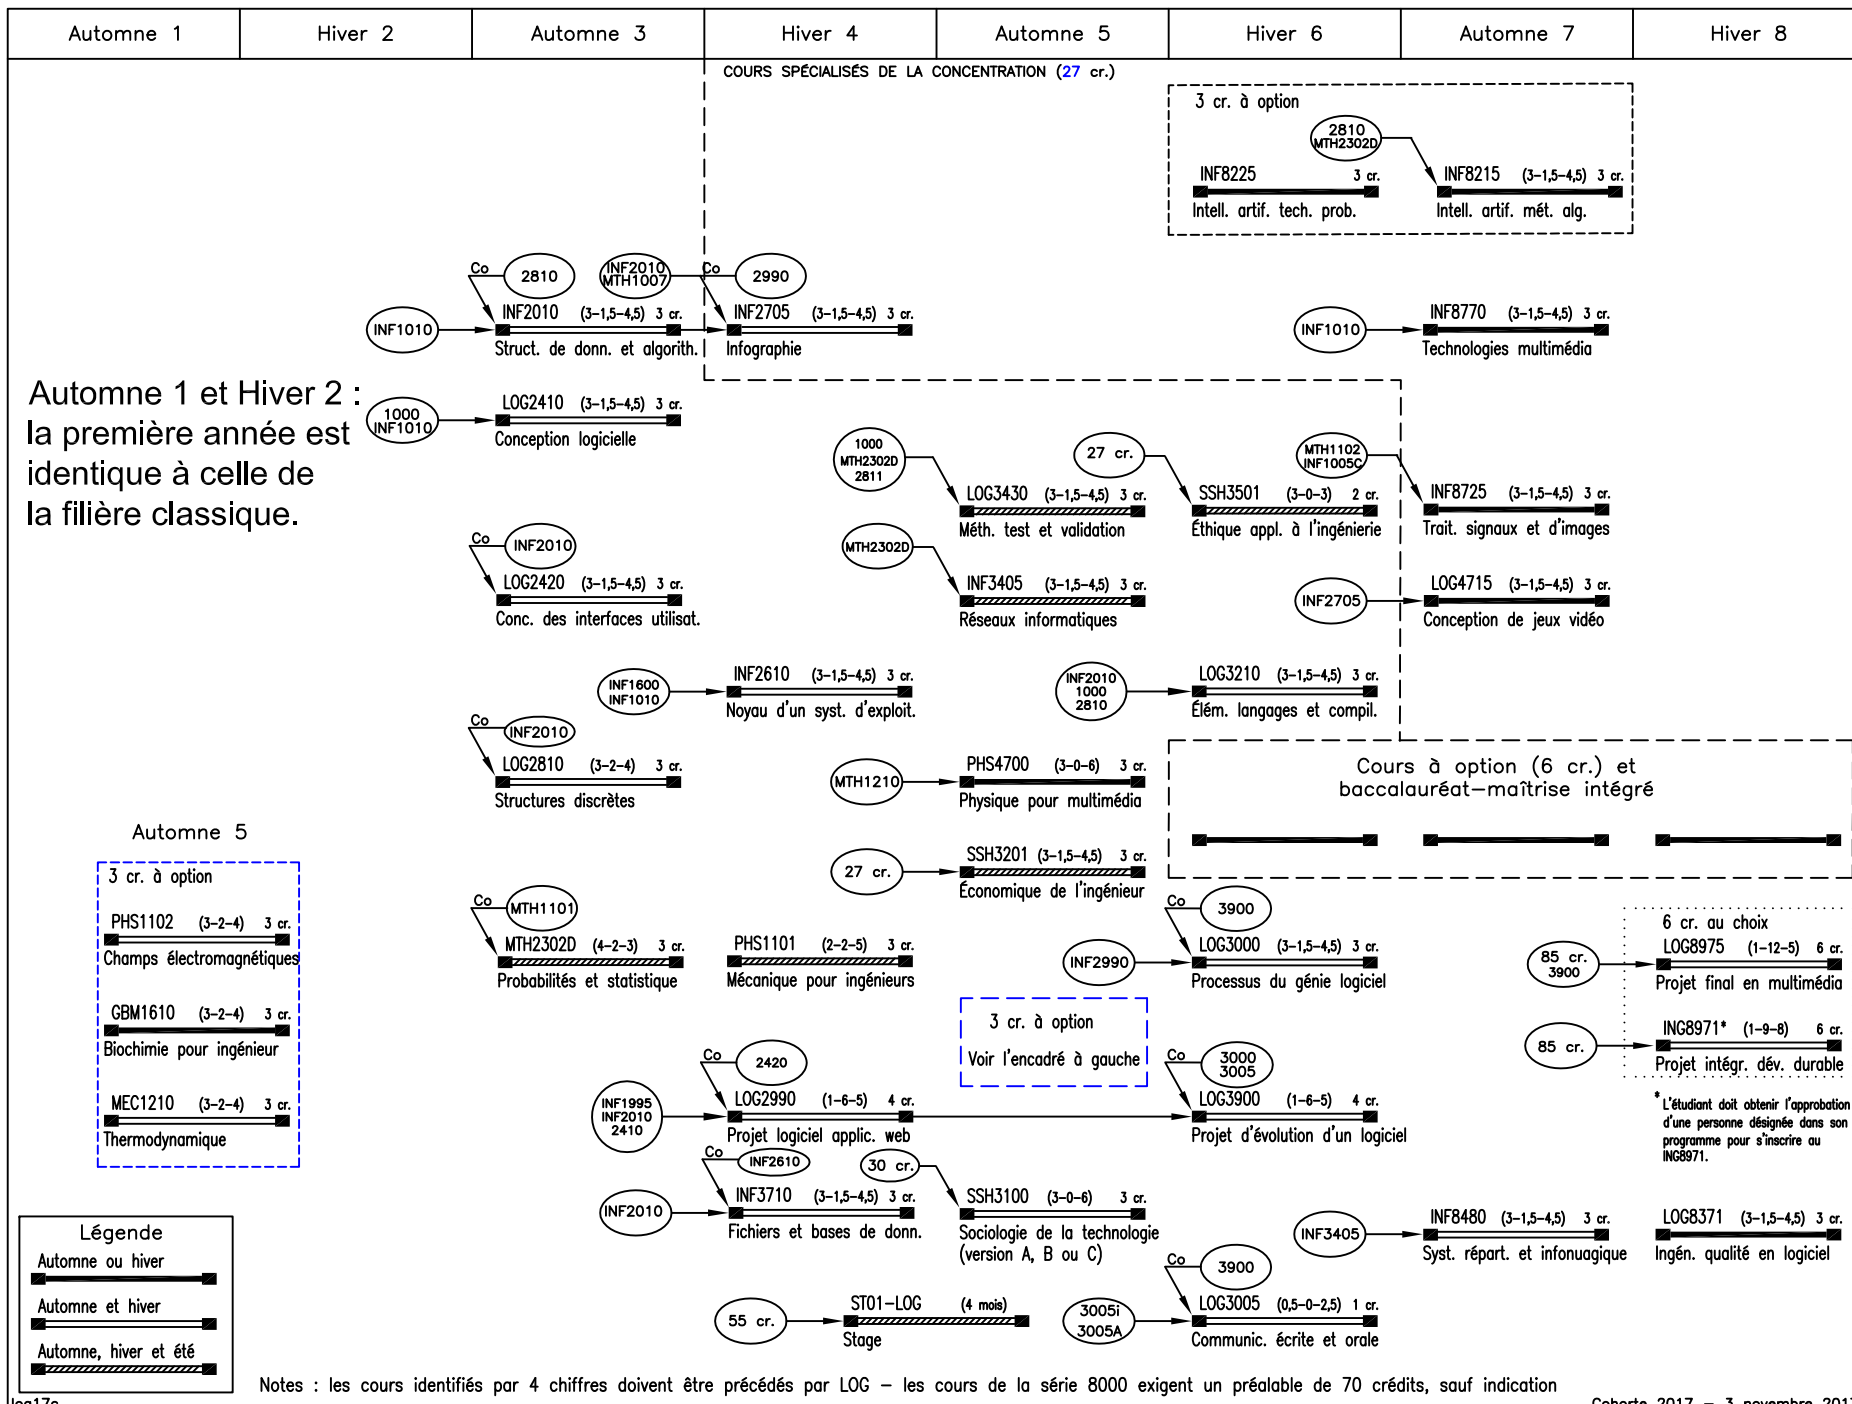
| Automne 1 | Hiver 2 | Automne 3 | Hiver 4 | Automne 5 | Hiver 6 | Automne 7 | Hiver 8 |
|---|---|---|---|---|---|---|---|

COURS SPÉCIALISÉS DE LA CONCENTRATION (27 cr.)

3 cr. à option

2810 MTH2302D

INF8225 3 cr.
Intell. artif. tech. prob.

INF8215 (3–1,5–4,5) 3 cr.
Intell. artif. mét. alg.

Co 2810 INF2010 MTH1007 Co 2990

INF1010

INF2010 (3–1,5–4,5) 3 cr.
Struct. de donn. et algorith.

INF2705 (3–1,5–4,5) 3 cr.
Infographie

INF1010

INF8770 (3–1,5–4,5) 3 cr.
Technologies multimédia

Automne 1 et Hiver 2 : la première année est identique à celle de la filière classique.

1000 INF1010

LOG2410 (3–1,5–4,5) 3 cr.
Conception logicielle

1000 MTH2302D 2811

27 cr.

MTH1102 INF1005C

LOG3430 (3–1,5–4,5) 3 cr.
Méth. test et validation

SSH3501 (3–0–3) 2 cr.
Éthique appl. à l'ingénierie

INF8725 (3–1,5–4,5) 3 cr.
Trait. signaux et d'images

Co INF2010

MTH2302D

LOG2420 (3–1,5–4,5) 3 cr.
Conc. des interfaces utilisat.

INF3405 (3–1,5–4,5) 3 cr.
Réseaux informatiques

INF2705

LOG4715 (3–1,5–4,5) 3 cr.
Conception de jeux vidéo

INF1600 INF1010

INF2610 (3–1,5–4,5) 3 cr.
Noyau d'un syst. d'exploit.

INF2010 1000 2810

LOG3210 (3–1,5–4,5) 3 cr.
Élém. langages et compil.

Co INF2010

LOG2810 (3–2–4) 3 cr.
Structures discrètes

MTH1210

PHS4700 (3–0–6) 3 cr.
Physique pour multimédia

Cours à option (6 cr.) et baccalauréat–maîtrise intégré

Automne 5

3 cr. à option

PHS1102 (3–2–4) 3 cr.
Champs électromagnétiques

GBM1610 (3–2–4) 3 cr.
Biochimie pour ingénieur

MEC1210 (3–2–4) 3 cr.
Thermodynamique

27 cr.

SSH3201 (3–1,5–4,5) 3 cr.
Économique de l'ingénieur

Co MTH1101

MTH2302D (4–2–3) 3 cr.
Probabilités et statistique

PHS1101 (2–2–5) 3 cr.
Mécanique pour ingénieurs

Co 3900

INF2990

LOG3000 (3–1,5–4,5) 3 cr.
Processus du génie logiciel

6 cr. au choix

85 cr. 3900

LOG8975 (1–12–5) 6 cr.
Projet final en multimédia

3 cr. à option
Voir l'encadré à gauche

85 cr.

ING8971* (1–9–8) 6 cr.
Projet intégr. dév. durable

Co 2420

INF1995 INF2010 2410

LOG2990 (1–6–5) 4 cr.
Projet logiciel applic. web

Co 3000 3005

LOG3900 (1–6–5) 4 cr.
Projet d'évolution d'un logiciel

* L'étudiant doit obtenir l'approbation d'une personne désignée dans son programme pour s'inscrire au ING8971.

Co INF2610

30 cr.

INF2010

INF3710 (3–1,5–4,5) 3 cr.
Fichiers et bases de donn.

SSH3100 (3–0–6) 3 cr.
Sociologie de la technologie (version A, B ou C)

INF3405

INF8480 (3–1,5–4,5) 3 cr.
Syst. répart. et infonuagique

LOG8371 (3–1,5–4,5) 3 cr.
Ingén. qualité en logiciel

Légende
Automne ou hiver
Automne et hiver
Automne, hiver et été

55 cr.

ST01–LOG (4 mois)
Stage

3005i 3005A

Co 3900

LOG3005 (0,5–0–2,5) 1 cr.
Communic. écrite et orale

Notes : les cours identifiés par 4 chiffres doivent être précédés par LOG – les cours de la série 8000 exigent un préalable de 70 crédits, sauf indication

log17c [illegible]

Cohorte 2017 – 3 novembre 201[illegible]